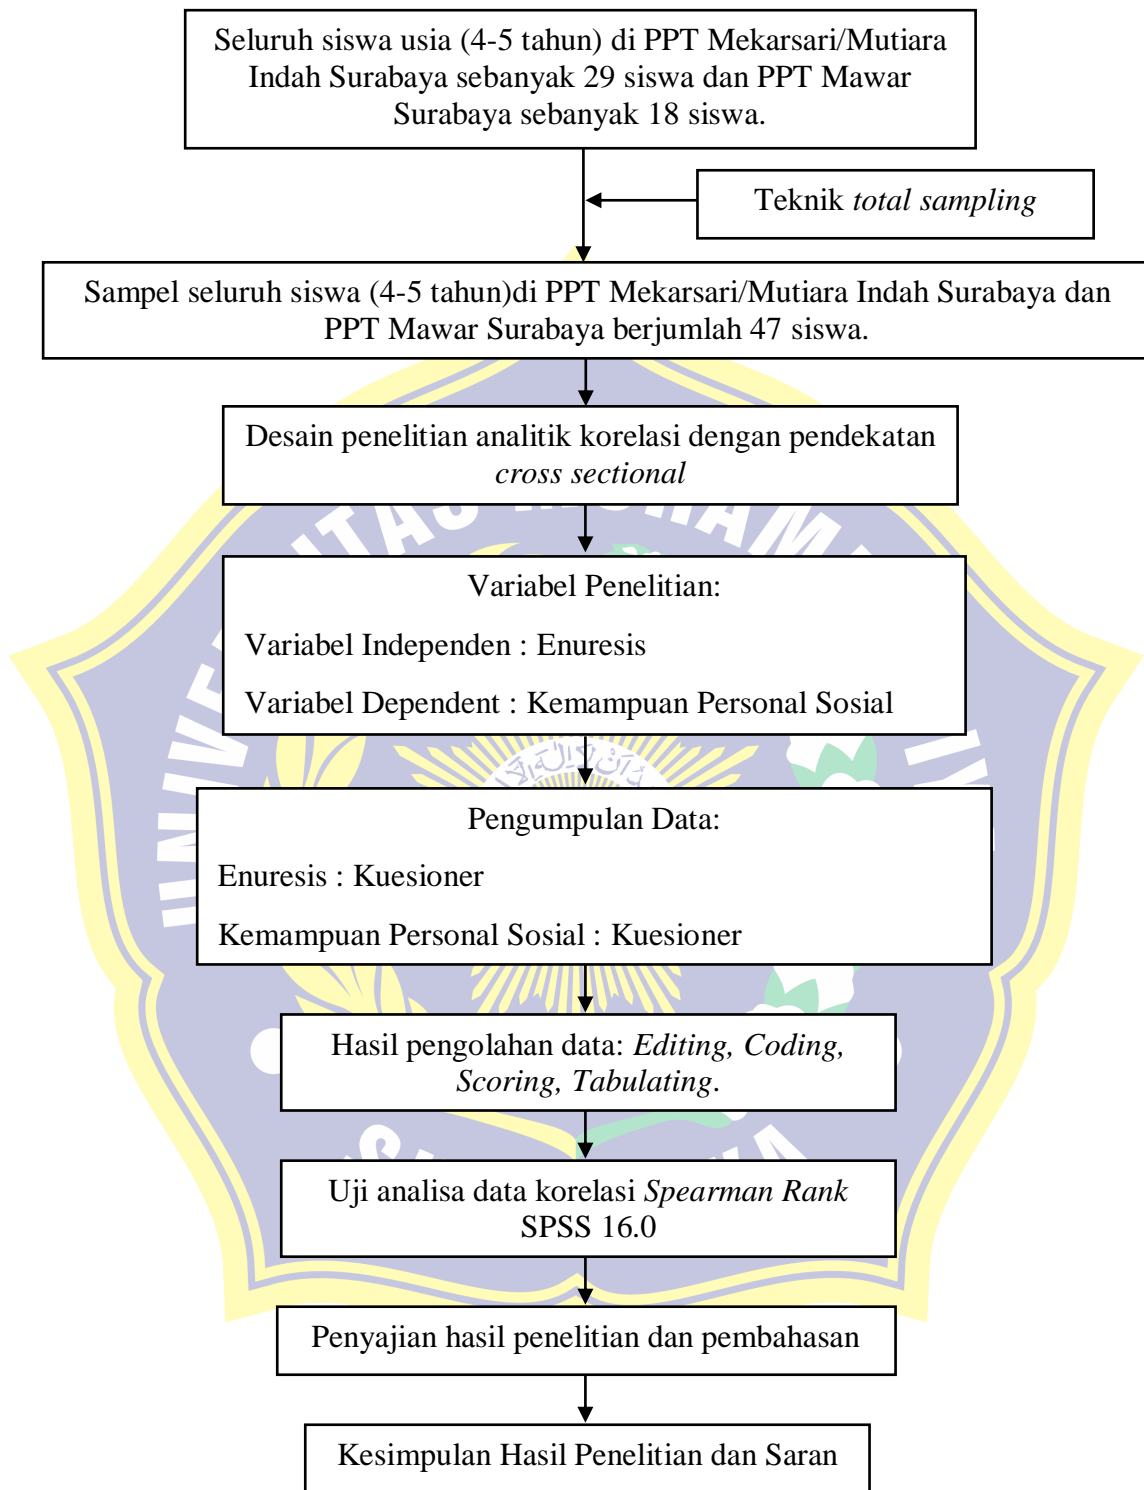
Seluruh siswa usia (4-5 tahun) di PPT Mekarsari/Mutiara Indah Surabaya sebanyak 29 siswa dan PPT Mawar Surabaya sebanyak 18 siswa.

Teknik *total sampling*

Sampel seluruh siswa (4-5 tahun)di PPT Mekarsari/Mutiara Indah Surabaya dan PPT Mawar Surabaya berjumlah 47 siswa.

Desain penelitian analitik korelasi dengan pendekatan *cross sectional*

Variabel Penelitian:

Variabel Independen : Enuresis

Variabel Dependent : Kemampuan Personal Sosial

Pengumpulan Data:

Enuresis : Kuesioner

Kemampuan Personal Sosial : Kuesioner

Hasil pengolahan data: *Editing, Coding, Scoring, Tabulating*.

Uji analisa data korelasi *Spearman Rank* SPSS 16.0

Penyajian hasil penelitian dan pembahasan

Kesimpulan Hasil Penelitian dan Saran